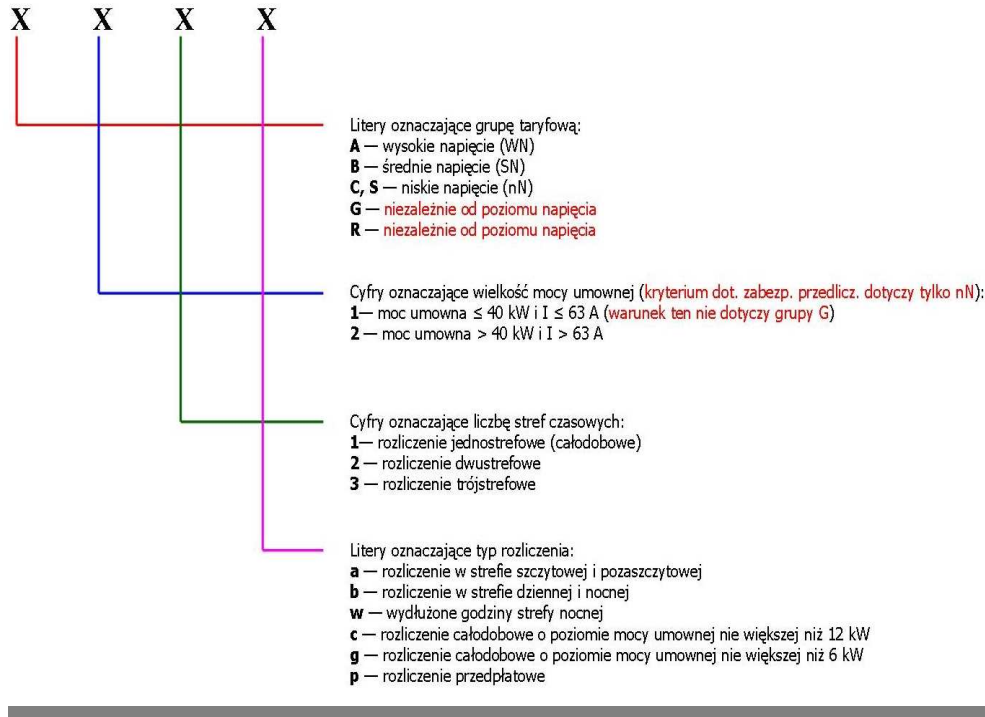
X X X X

Litery oznaczające grupę taryfową:
**A** — wysokie napięcie (WN)
**B** — średnie napięcie (SN)
**C, S** — niskie napięcie (nN)
**G** — niezależnie od poziomu napięcia
**R** — niezależnie od poziomu napięcia

Cyfry oznaczające wielkość mocy umownej (kryterium dot. zabezp. przedlicz. dotyczy tylko nN):
**1**— moc umowna ≤ 40 kW i I ≤ 63 A (warunek ten nie dotyczy grupy G)
**2** — moc umowna > 40 kW i I > 63 A

Cyfry oznaczające liczbę stref czasowych:
**1**— rozliczenie jednostrefowe (całodobowe)
**2** — rozliczenie dwustrefowe
**3** — rozliczenie trójstrefowe

Litery oznaczające typ rozliczenia:
**a** — rozliczenie w strefie szczytowej i pozaszczytowej
**b** — rozliczenie w strefie dziennej i nocnej
**w** — wydłużone godziny strefy nocnej
**c** — rozliczenie całodobowe o poziomie mocy umownej nie większej niż 12 kW
**g** — rozliczenie całodobowe o poziomie mocy umownej nie większej niż 6 kW
**p** — rozliczenie przedpłatowe